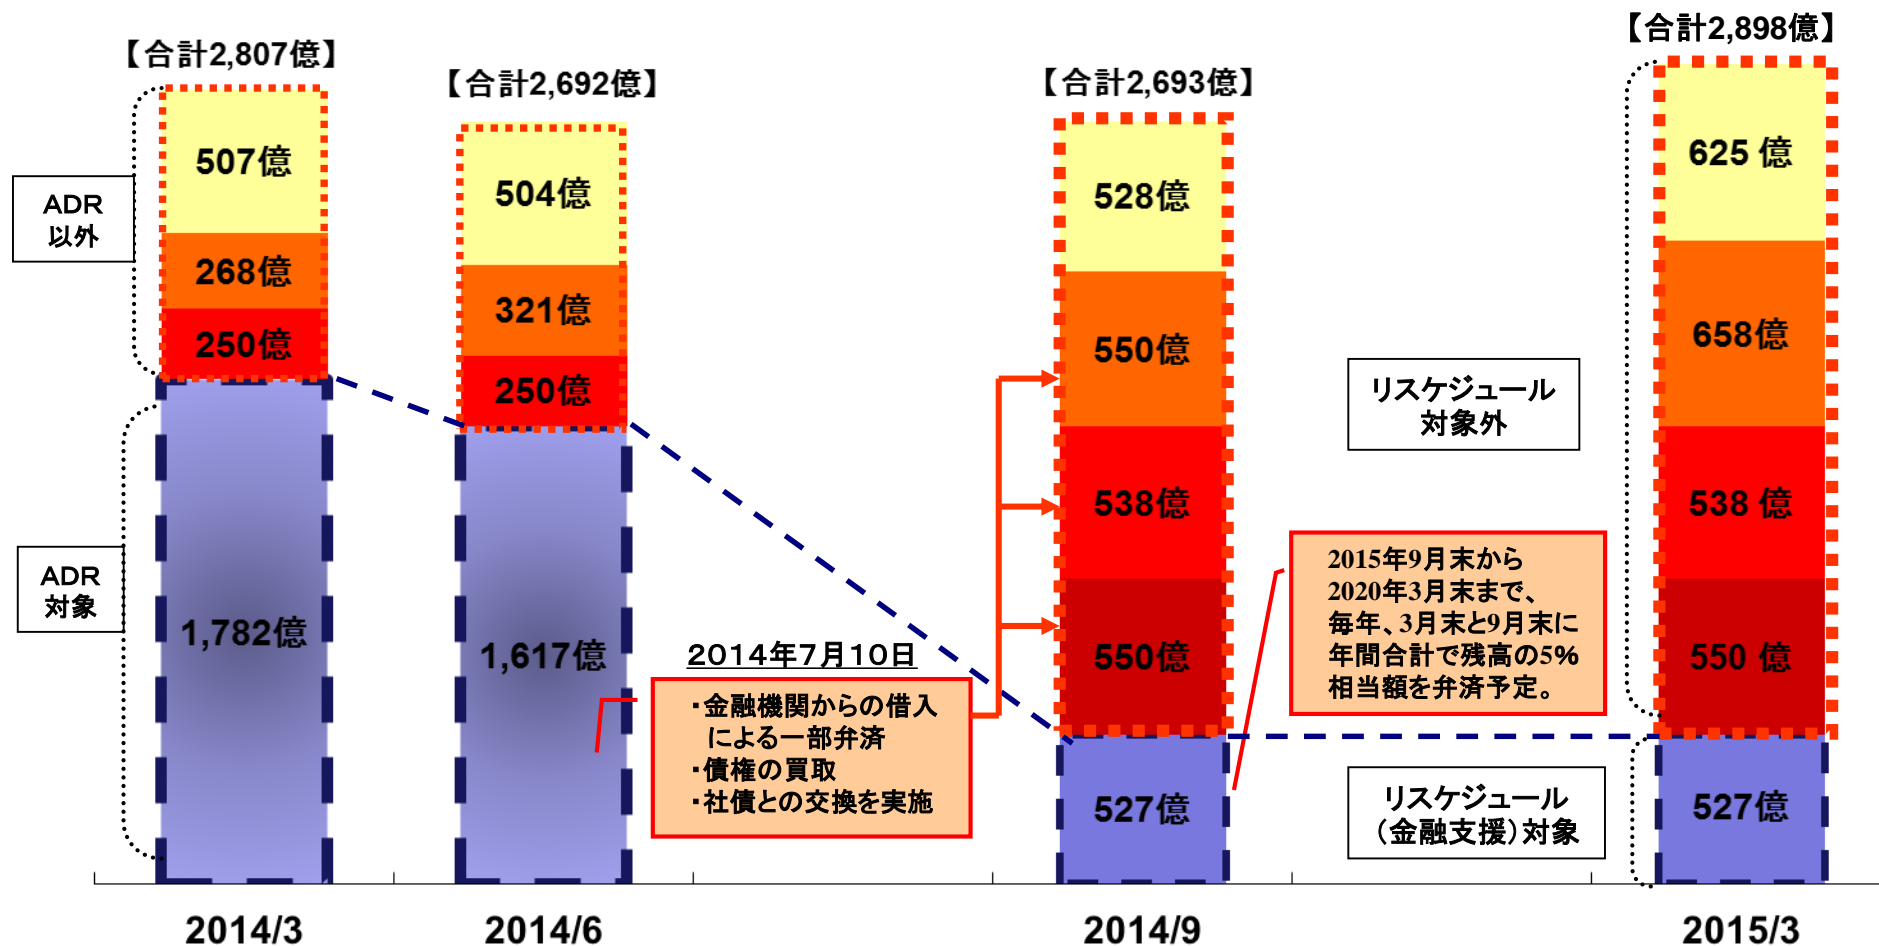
【合計2,807億】

【合計2,692億】

【合計2,693億】

【合計2,898億】

ADR
以外

ADR
対象

507億
268億
250億
1,782億

504億
321億
250億
1,617億

528億
550億
538億
550億
527億

625 億
658億
538 億
550 億
527億

2014年7月10日

・金融機関からの借入による一部弁済
・債権の買取
・社債との交換を実施

リスケジュール
対象外

2015年9月末から2020年3月末まで、毎年、3月末と9月末に年間合計で残高の5%相当額を弁済予定。

リスケジュール
(金融支援)対象

2014/3
2014/6
2014/9
2015/3